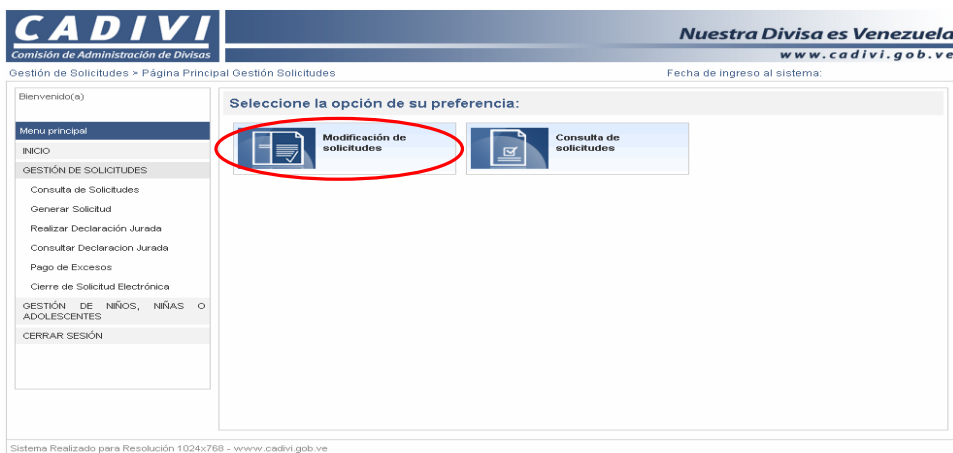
CADIVI
Comisión de Administración de Divisas

Nuestra Divisa es Venezuela
www.cadivi.gob.ve

Gestión de Solicitudes > Página Principal Gestión Solicitudes

Fecha de ingreso al sistema:

Bienvenido(a)

Menu principal
INICIO
GESTIÓN DE SOLICITUDES
Consulta de Solicitudes
Generar Solicitud
Realizar Declaración Jurada
Consultar Declaracion Jurada
Pago de Excesos
Cierre de Solicitud Electrónica
GESTIÓN DE NIÑOS, NIÑAS O ADOLESCENTES
CERRAR SESIÓN

Seleccione la opción de su preferencia:

Modificación de solicitudes

Consulta de solicitudes

Sistema Realizado para Resolución 1024x768 - www.cadivi.gob.ve